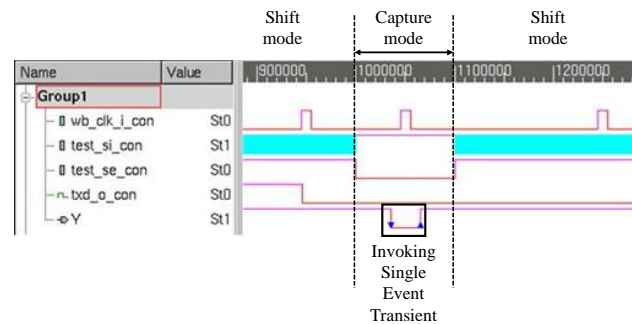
Shift mode

Capture mode

Shift mode

| Name | Value |
|---|---|
| Group1 | |
| wb_clk_i_con | St0 |
| test_si_con | St1 |
| test_se_con | St0 |
| txd_o_con | St0 |
| Y | St1 |

900000
1000000
1100000
1200000

Invoking Single Event Transient